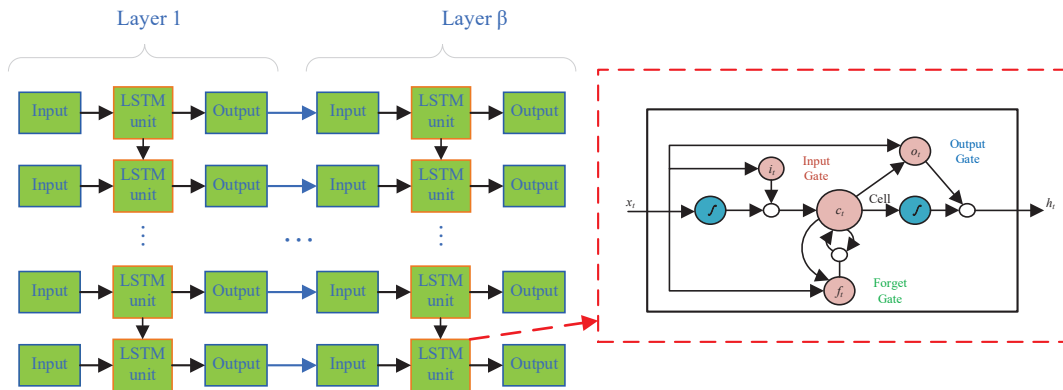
Layer 1

Layer β

Input
LSTM unit
Output
Input
LSTM unit
Output

Input
LSTM unit
Output
Input
LSTM unit
Output

⋮
⋯
⋮

Input
LSTM unit
Output
Input
LSTM unit
Output

Input
LSTM unit
Output
Input
LSTM unit
Output

$x_t$
$i_t$
Input Gate
$o_t$
Output Gate
$c_t$
Cell
$h_t$
$f_t$
Forget Gate